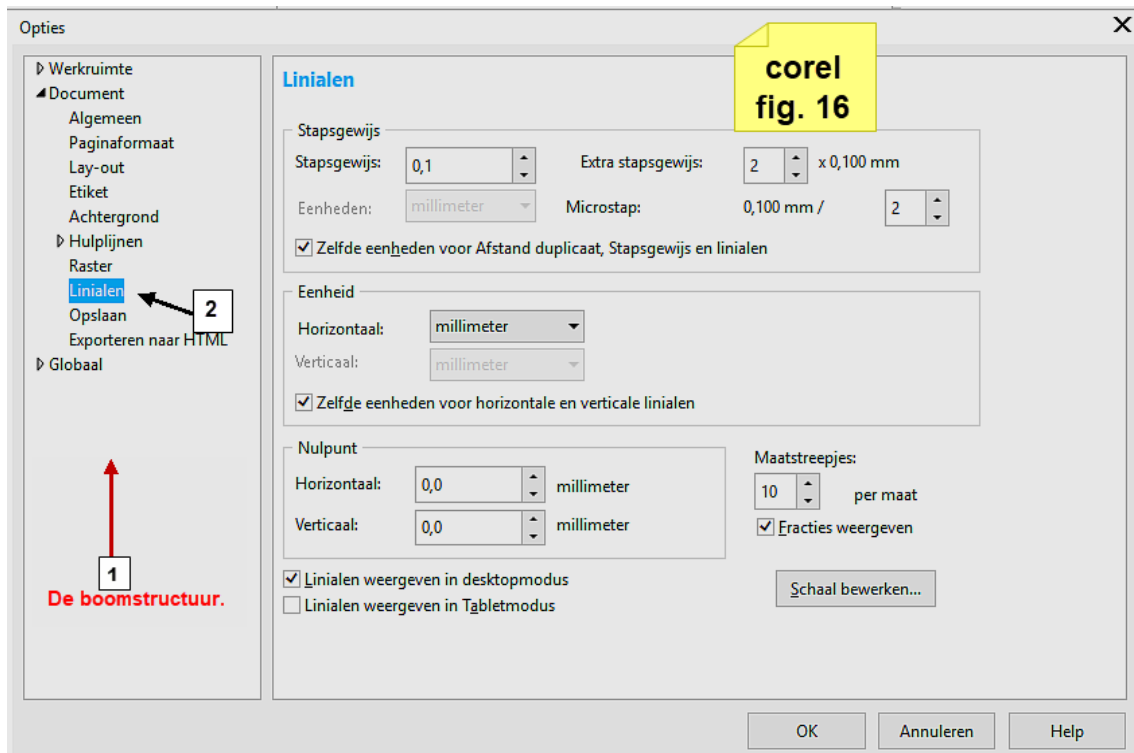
Opties

X

Werkruimte
Document
Algemeen
Paginaformaat
Lay-out
Etiket
Achtergrond
Hulplijnen
Raster
Linialen
Opslaan
Exporteren naar HTML
Globaal

2

1
De boomstructuur.

Linialen

corel fig. 16

Stapsgewijs
Stapsgewijs: 0,1
Extra stapsgewijs: 2 x 0,100 mm
Eenheden: millimeter
Microstap: 0,100 mm / 2
Zelfde eenheden voor Afstand duplicaat, Stapsgewijs en linialen

Eenheid
Horizontaal: millimeter
Verticaal: millimeter
Zelfde eenheden voor horizontale en verticale linialen

Nulpunt
Horizontaal: 0,0 millimeter
Verticaal: 0,0 millimeter

Maatstreepjes:
10 per maat
Fracties weergeven

Linialen weergeven in desktopmodus
Linialen weergeven in Tabletmodus

Schaal bewerken...

OK
Annuleren
Help